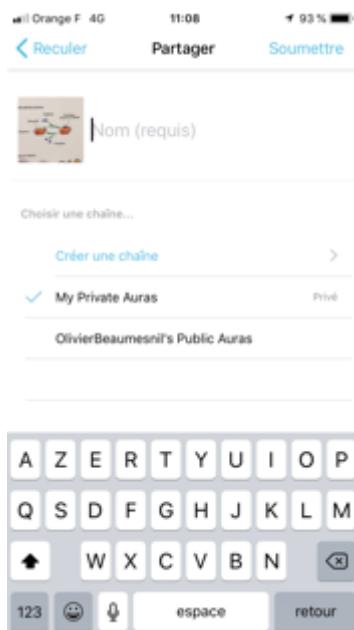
Orange F 4G 11:08 93 %

Reculer Partager Soumettre

Nom (requis)

Choisir une chaîne...

Créer une chaîne

My Private Auras Privé

OlivierBeaumesnil's Public Auras

A Z E R T Y U I O P
Q S D F G H J K L M
W X C V B N
123 espace retour